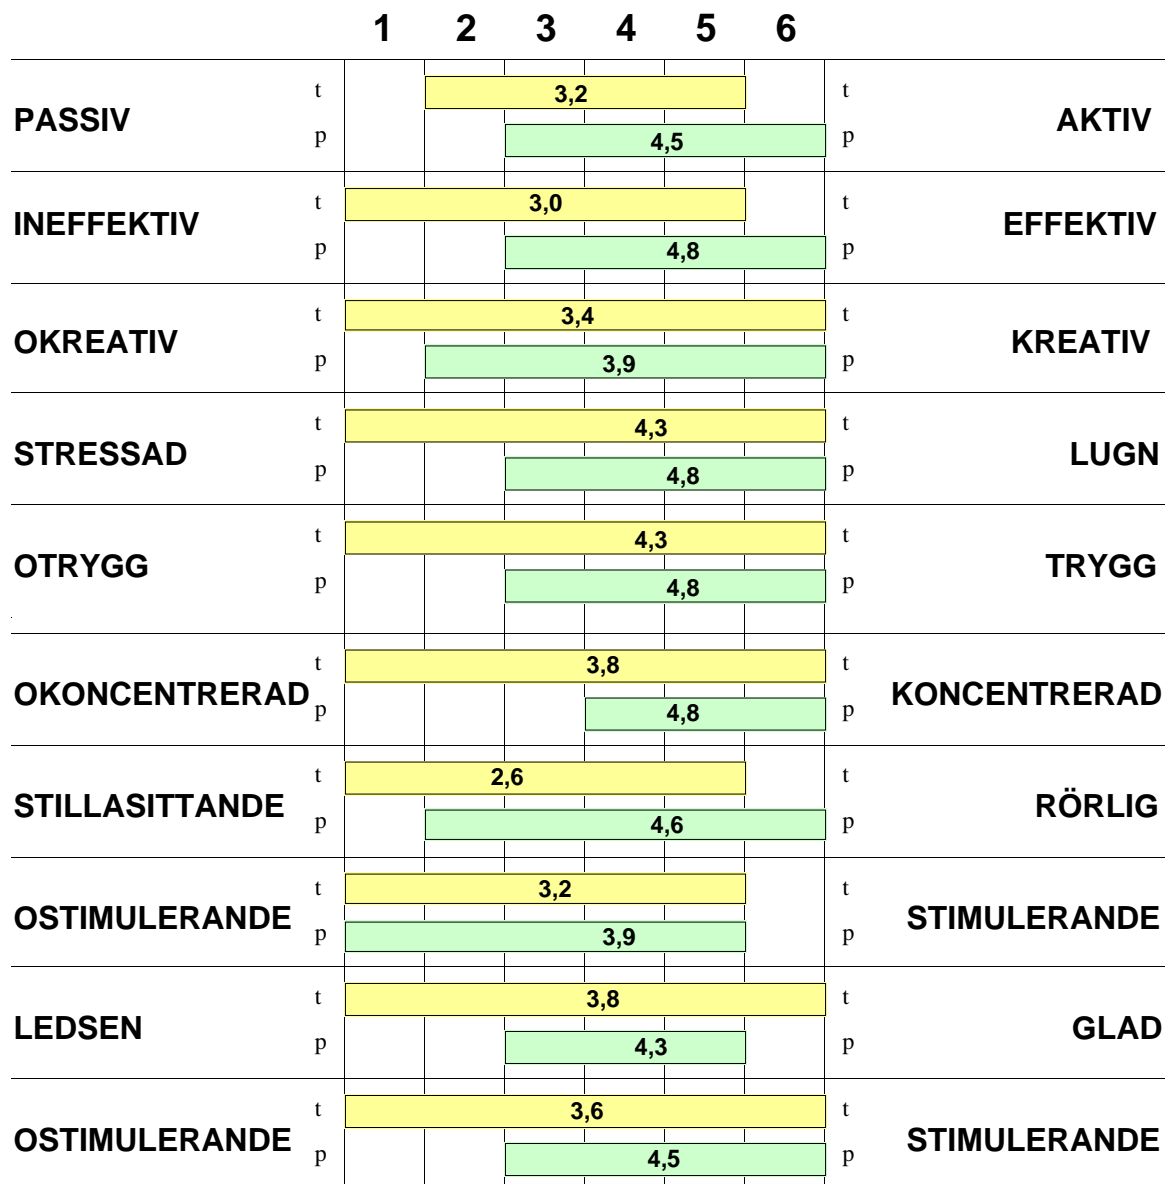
| | | 1 | 2 | 3 | 4 | 5 | 6 | | |
|---|---|---|---|---|---|---|---|---|---|
| PASSIV | t | | | 3,2 | | | | t | AKTIV |
| | p | | | 4,5 | | | | p | |
| INEFFEKTIV | t | | | 3,0 | | | | t | EFFEKTIV |
| | p | | | 4,8 | | | | p | |
| OKREATIV | t | | | 3,4 | | | | t | KREATIV |
| | p | | | 3,9 | | | | p | |
| STRESSAD | t | | | 4,3 | | | | t | LUGN |
| | p | | | 4,8 | | | | p | |
| OTRYGG | t | | | 4,3 | | | | t | TRYGG |
| | p | | | 4,8 | | | | p | |
| OKONCENTRERAD | t | | | 3,8 | | | | t | KONCENTRERAD |
| | p | | | 4,8 | | | | p | |
| STILLASITTANDE | t | | | 2,6 | | | | t | RÖRLIG |
| | p | | | 4,6 | | | | p | |
| OSTIMULERANDE | t | | | 3,2 | | | | t | STIMULERANDE |
| | p | | | 3,9 | | | | p | |
| LEDSEN | t | | | 3,8 | | | | t | GLAD |
| | p | | | 4,3 | | | | p | |
| OSTIMULERANDE | t | | | 3,6 | | | | t | STIMULERANDE |
| | p | | | 4,5 | | | | p | |